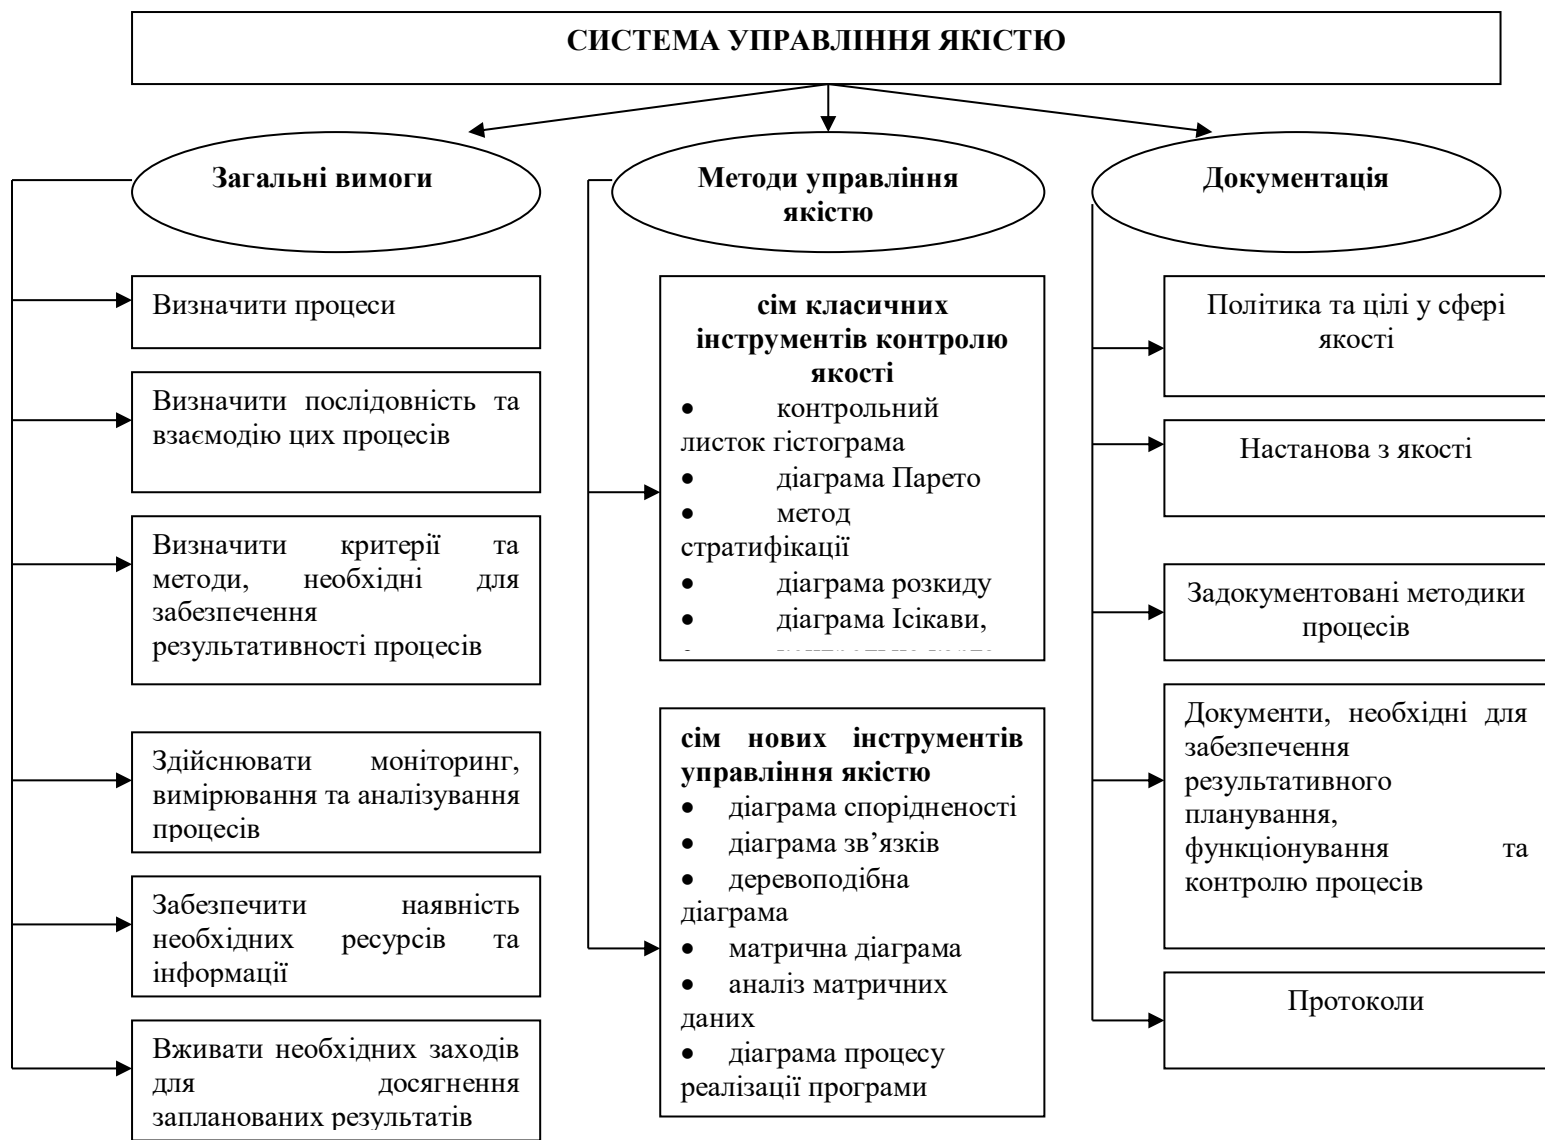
СИСТЕМА УПРАВЛІННЯ ЯКІСТЮ

Загальні вимоги

Визначити процеси

Визначити послідовність та взаємодію цих процесів

Визначити критерії та методи, необхідні для забезпечення результативності процесів

Здійснювати моніторинг, вимірювання та аналізування процесів

Забезпечити наявність необхідних ресурсів та інформації

Вживати необхідних заходів для досягнення запланованих результатів

Методи управління якістю

сім класичних інструментів контролю якості
• контрольний листок гістограма
• діаграма Парето
• метод стратифікації
• діаграма розкиду
• діаграма Ісікави,
• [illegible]

сім нових інструментів управління якістю
• діаграма спорідненості
• діаграма зв'язків
• деревоподібна діаграма
• матрична діаграма
• аналіз матричних даних
• діаграма процесу реалізації програми

Документація

Політика та цілі у сфері якості

Настанова з якості

Задокументовані методики процесів

Документи, необхідні для забезпечення результативного планування, функціонування та контролю процесів

Протоколи